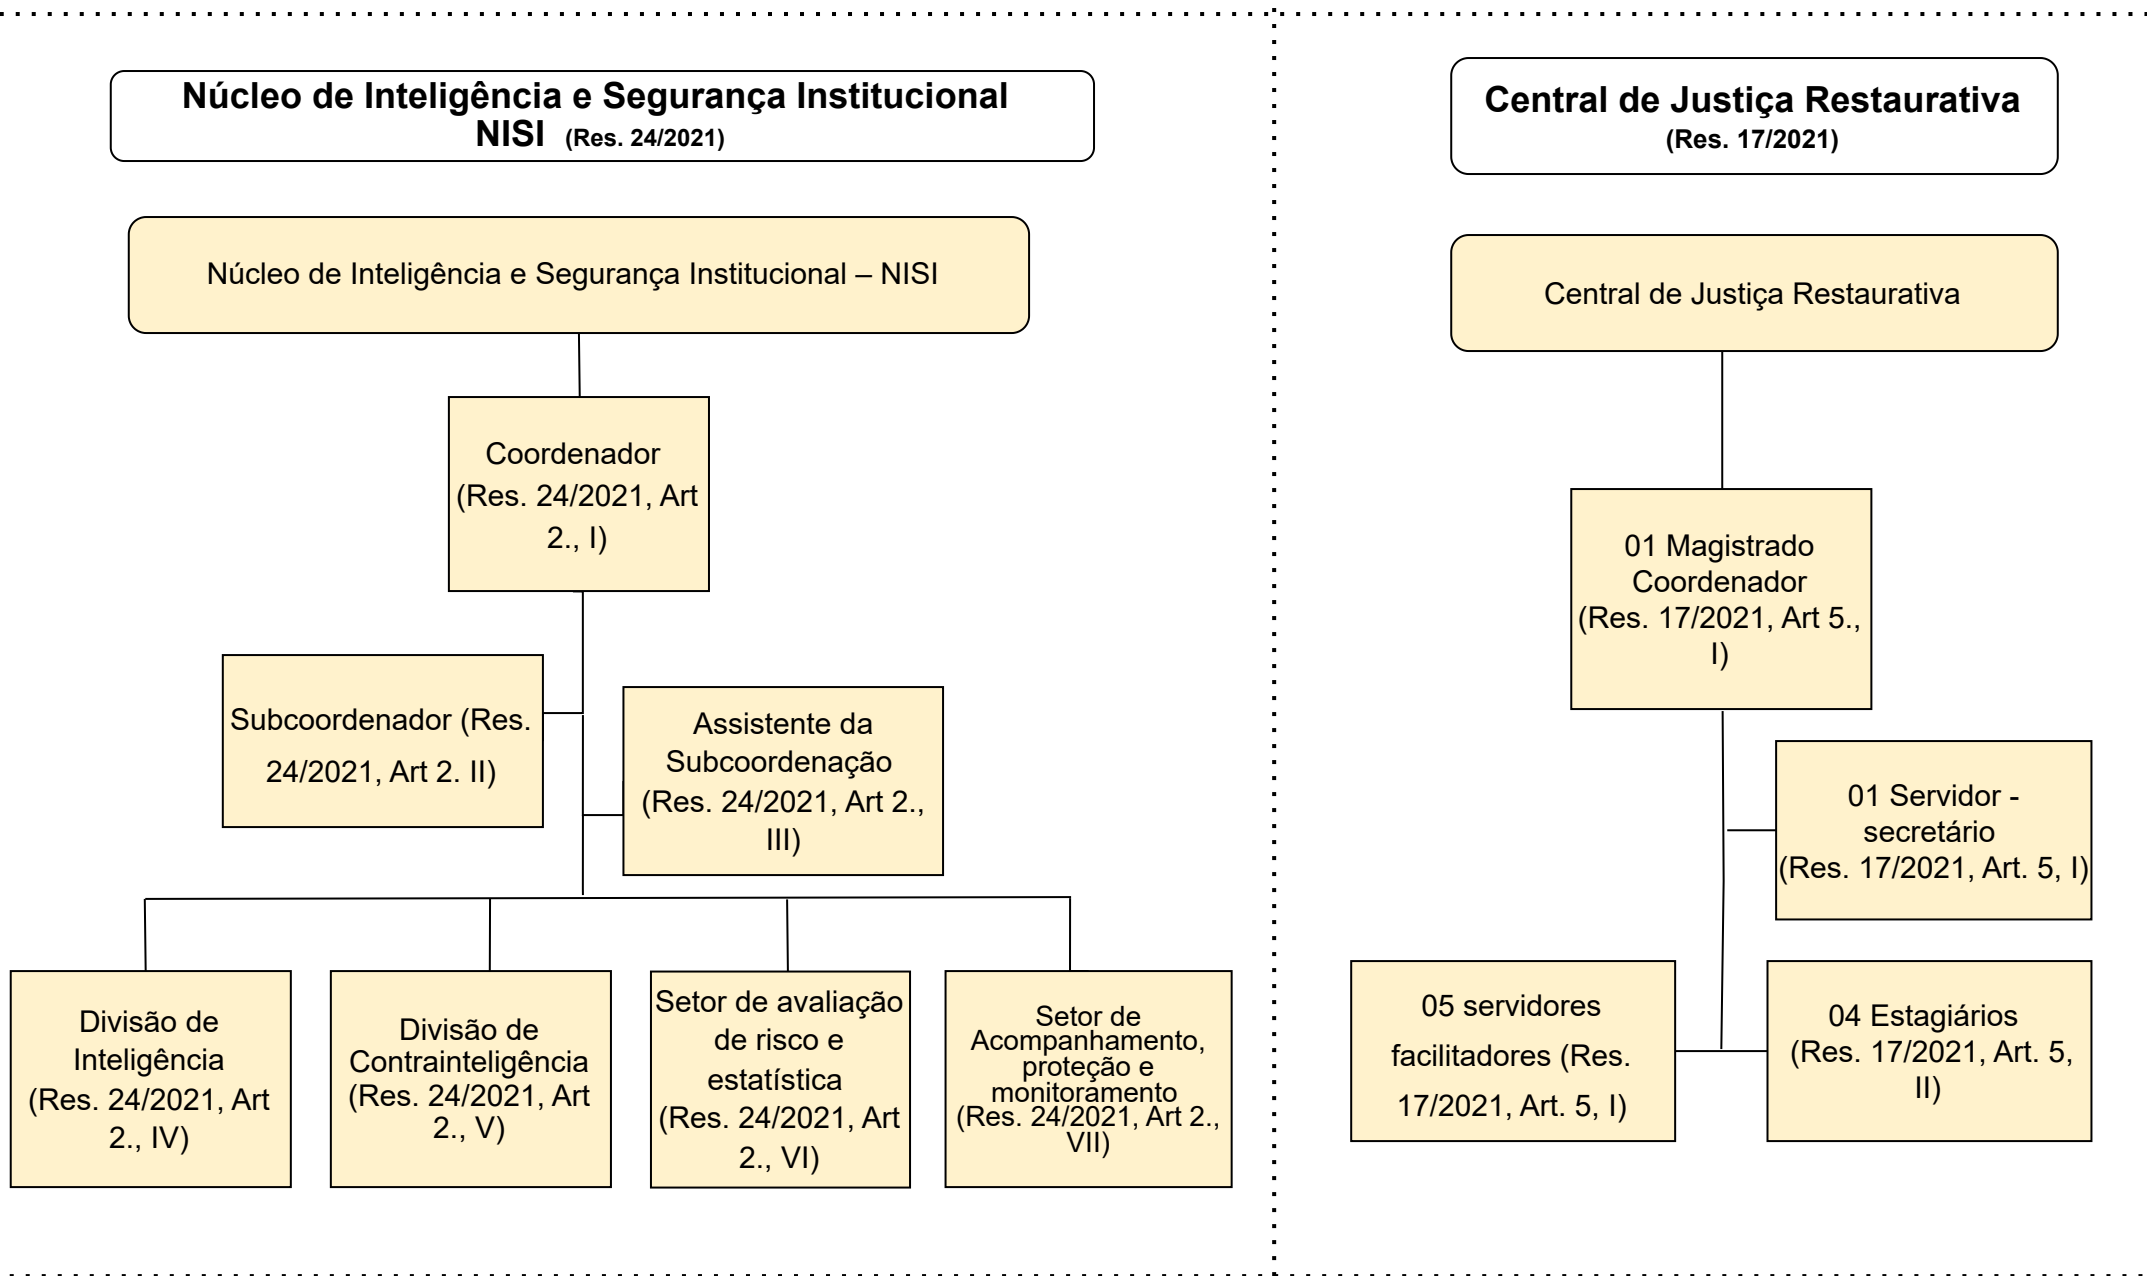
Núcleo de Inteligência e Segurança Institucional
NISI (Res. 24/2021)

Núcleo de Inteligência e Segurança Institucional – NISI

Coordenador (Res. 24/2021, Art 2., I)

Subcoordenador (Res. 24/2021, Art 2. II)

Assistente da Subcoordenação (Res. 24/2021, Art 2., III)

Divisão de Inteligência (Res. 24/2021, Art 2., IV)

Divisão de Contrainteligência (Res. 24/2021, Art 2., V)

Setor de avaliação de risco e estatística (Res. 24/2021, Art 2., VI)

Setor de Acompanhamento, proteção e monitoramento (Res. 24/2021, Art 2., VII)

Central de Justiça Restaurativa
(Res. 17/2021)

Central de Justiça Restaurativa

01 Magistrado Coordenador (Res. 17/2021, Art 5., I)

01 Servidor - secretário (Res. 17/2021, Art. 5, I)

05 servidores facilitadores (Res. 17/2021, Art. 5, I)

04 Estagiários (Res. 17/2021, Art. 5, II)